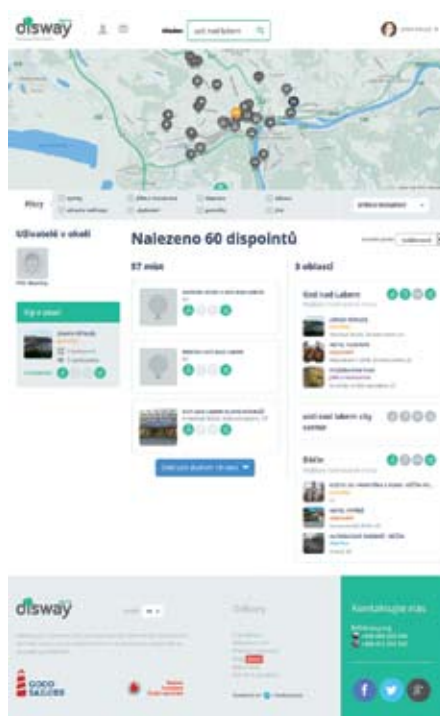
disway

Hledat: ústí nad labem

Filtry

Uživatelé v okolí

Nalezeno 60 dispointů

57 míst

3 oblastí

Ústí nad Labem

ústí nad labem city center

Dolní pro dispointy (30 více)

Kontaktujte nás

GOOD SAILORS

disway

Odkazy

f

g+